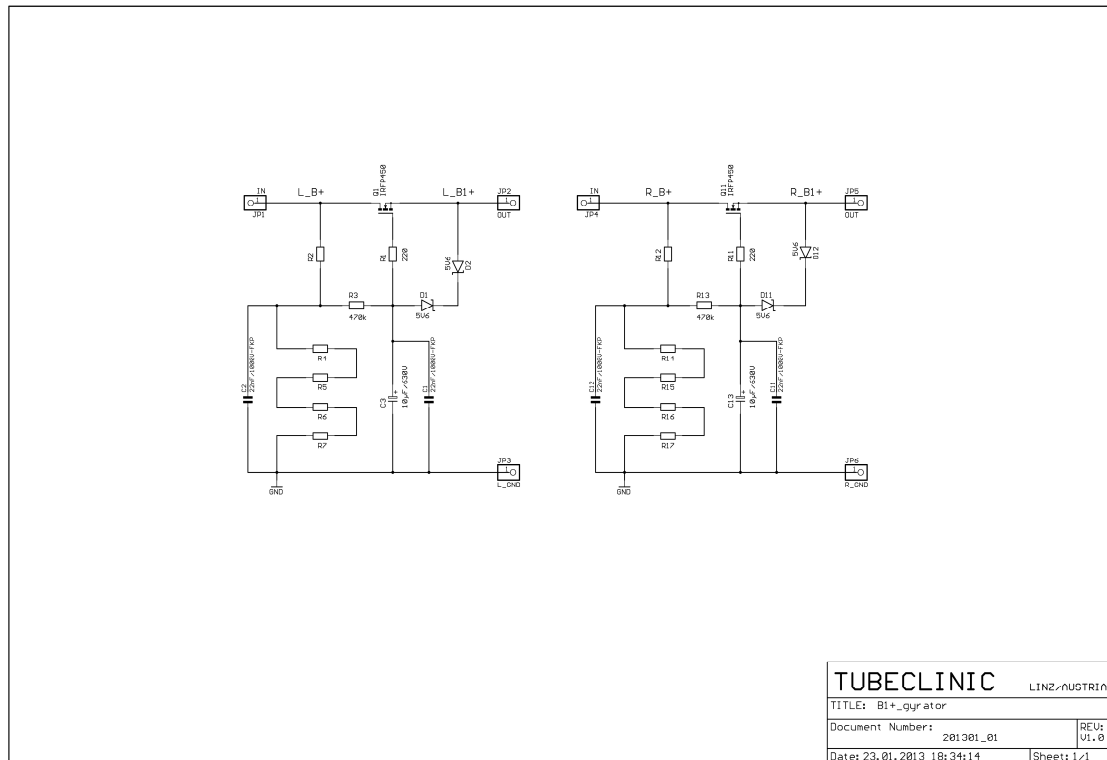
IN
JP1
L_B+
Q1
IRFP450
L_B1+
JP2
OUT
R2
Rl
220
5V6
D2
R3
470k
D1
5V6
R1
R5
R6
R7
C2
22nF/1000V-FKP
C3
10µF/630V
C1
22nF/1000V-FKP
JP3
L_GND
GND

IN
JP4
R_B+
Q11
IRFP450
R_B1+
JP5
OUT
R12
Rl1
220
5V6
D12
R13
470k
D11
5V6
R11
R15
R16
R17
C12
22nF/1000V-FKP
C13
10µF/630V
C11
22nF/1000V-FKP
JP6
R_GND
GND

TUBECLINIC LINZ/AUSTRIA
TITLE: B1+_gyrator
Document Number: 201301_01
REV: V1.0
Date: 23.01.2013 18:34:14
Sheet: 1/1